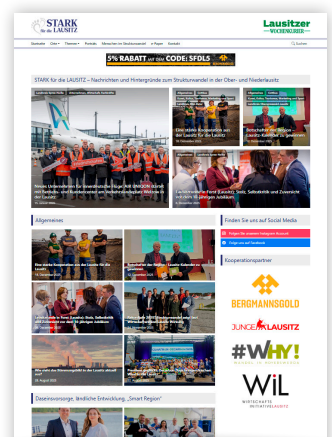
STARK für die LAUSITZ

Lausitzer WOCHENKURIER

Startseite Orte Themen Porträts Menschen im Strukturwandel e-Paper Kontakt

5% RABATT AUF DEM CODE: SFOL5

STARK für die LAUSITZ – Nachrichten und Hintergründe zum Strukturwandel in der Ober- und Niederlausitz

Neues Unternehmen für Inselmobilität fliegt mit AMAZON Airlift mit Betriebs- und Kundenzentrum am Verkehrslandeplatz Welzow in der Lausitz

Eine starke Kooperation von der Lausitz für die Lausitz

Botschafter der Region – Lausitz-Kalender zu gewinnen

Lausitzerinnen und -Lausitz, Stolz, Selbstkritik und Zuversicht mit einem 30-jährigen Jubiläum

Allgemeines

Eine starke Kooperation aus der Lausitz für die Lausitz

Botschafter der Region – Lausitz-Kalender zu gewinnen

Finden Sie uns auf Social Media

Folgen Sie unserem Instagram Account

Folgen uns auf Facebook

Kooperationspartner

BERGMANNSGOLD

JUNGE LAUSITZ

#WHY!

WiL WIRTSCHAFTS INITIATIVE LAUSITZ

Daseinsvorsorge, ländliche Entwicklung, „Smart Region"